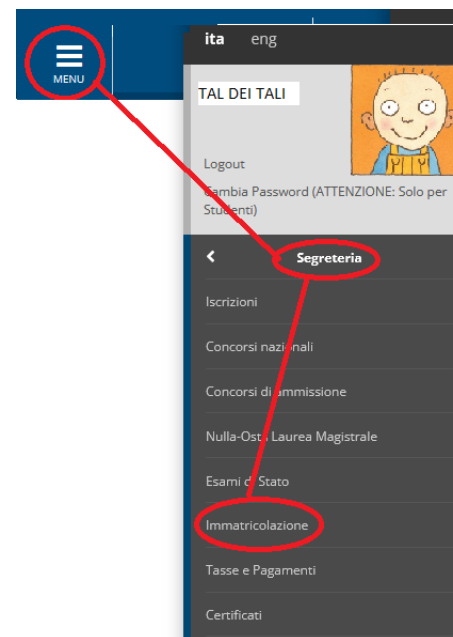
MENU

ita eng

TAL DEI TALI

Logout

Cambia Password (ATTENZIONE: Solo per Studenti)

Segreteria

Iscrizioni

Concorsi nazionali

Concorsi di ammissione

Nulla-Osta Laurea Magistrale

Esami di Stato

Immatricolazione

Tasse e Pagamenti

Certificati